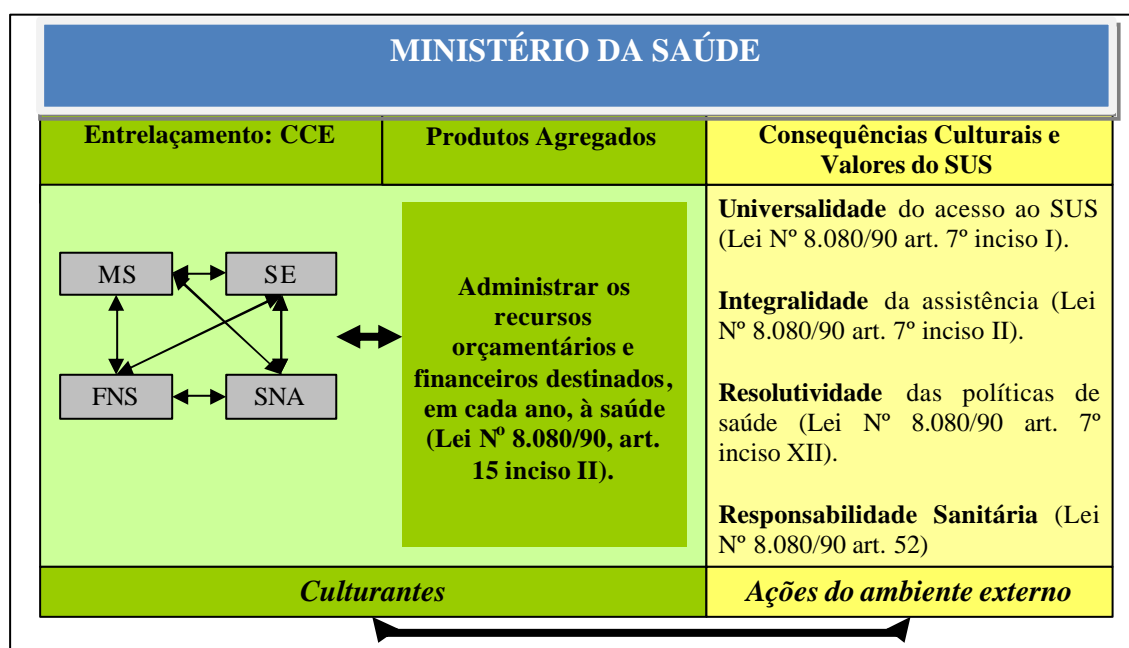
MINISTÉRIO DA SAÚDE

| Entrelaçamento: CCE | Produtos Agregados | Consequências Culturais e Valores do SUS |
|---|---|---|
| MS SE FNS SNA | Administrar os recursos orçamentários e financeiros destinados, em cada ano, à saúde (Lei N$^{o}$ 8.080/90, art. 15 inciso II). | **Universalidade** do acesso ao SUS (Lei Nº 8.080/90 art. 7º inciso I). **Integralidade** da assistência (Lei Nº 8.080/90 art. 7º inciso II). **Resolutividade** das políticas de saúde (Lei Nº 8.080/90 art. 7º inciso XII). **Responsabilidade Sanitária** (Lei Nº 8.080/90 art. 52) |
| *Culturantes* | | *Ações do ambiente externo* |